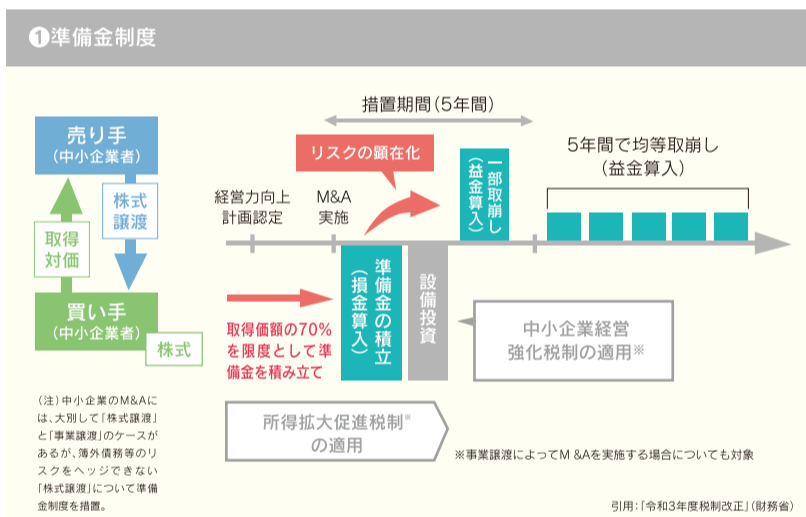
❶準備金制度

措置期間（5年間）

売り手
（中小企業者）

株式譲渡

取得対価

買い手
（中小企業者）

株式

リスクの顕在化

経営力向上計画認定

M&A実施

一部取崩し
（益金算入）

5年間で均等取崩し
（益金算入）

準備金の積立
（損金算入）

設備投資

取得価額の70%を限度として準備金を積み立て

中小企業経営強化税制の適用※

（注）中小企業のM&Aには、大別して「株式譲渡」と「事業譲渡」のケースがあるが、簿外債務等のリスクをヘッジできない「株式譲渡」について準備金制度を措置。

所得拡大促進税制※の適用

※事業譲渡によってM &Aを実施する場合についても対象

引用：「令和3年度税制改正」（財務省）